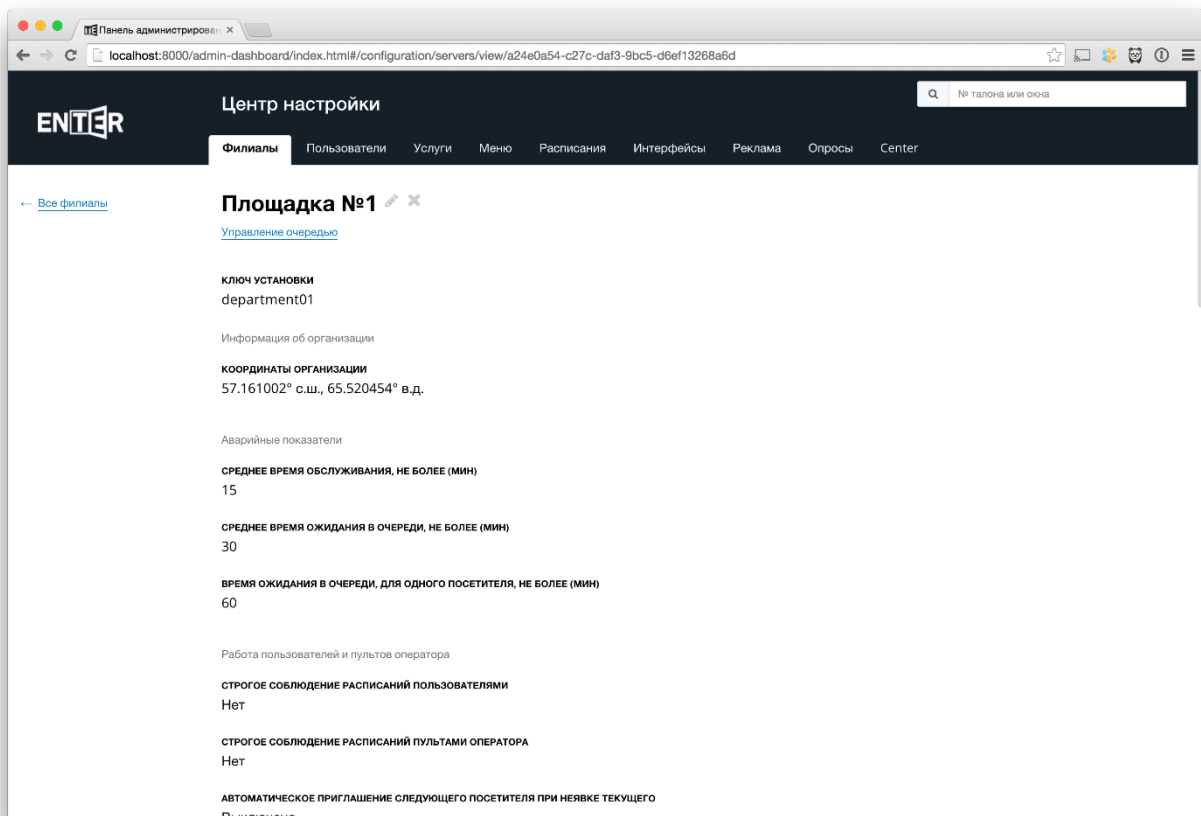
Панель администрирован ×

localhost:8000/admin-dashboard/index.html#/configuration/servers/view/a24e0a54-c27c-daf3-9bc5-d6ef13268a6d

ENTER

Центр настройки

№ талона или окна

Филиалы Пользователи Услуги Меню Расписания Интерфейсы Реклама Опросы Center

← Все филиалы

Площадка №1

Управление очередью

КЛЮЧ УСТАНОВКИ
department01

Информация об организации

КООРДИНАТЫ ОРГАНИЗАЦИИ
57.161002° с.ш., 65.520454° в.д.

Аварийные показатели

СРЕДНЕЕ ВРЕМЯ ОБСЛУЖИВАНИЯ, НЕ БОЛЕЕ (МИН)
15

СРЕДНЕЕ ВРЕМЯ ОЖИДАНИЯ В ОЧЕРЕДИ, НЕ БОЛЕЕ (МИН)
30

ВРЕМЯ ОЖИДАНИЯ В ОЧЕРЕДИ, ДЛЯ ОДНОГО ПОСЕТИТЕЛЯ, НЕ БОЛЕЕ (МИН)
60

Работа пользователей и пультов оператора

СТРОГОЕ СОБЛЮДЕНИЕ РАСПИСАНИЙ ПОЛЬЗОВАТЕЛЯМИ
Нет

СТРОГОЕ СОБЛЮДЕНИЕ РАСПИСАНИЙ ПУЛЬТАМИ ОПЕРАТОРА
Нет

АВТОМАТИЧЕСКОЕ ПРИГЛАШЕНИЕ СЛЕДУЮЩЕГО ПОСЕТИТЕЛЯ ПРИ НЕЯВКЕ ТЕКУЩЕГО
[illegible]